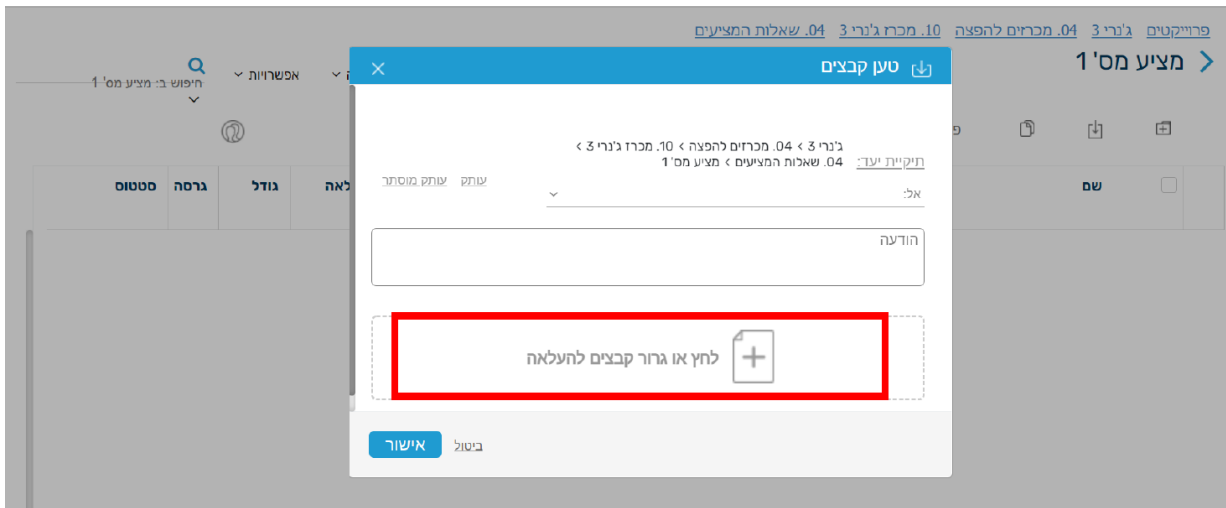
פרוייקטים ג'נרי 3 04. מכרזים להפצה 10. מכרז ג'נרי 3 04. שאלות המציעים

מציע מס' 1

חיפוש ב: מציע מס' 1

אפשרויות

ה

פ

שם

לאה

גודל

גרסה

סטטוס

טען קבצים

תיקיית יעד: ג'נרי 3 › 04. מכרזים להפצה › 10. מכרז ג'נרי 3 › 04. שאלות המציעים › מציע מס' 1

אל:

עותק

עותק מוסתר

הודעה

לחץ או גרור קבצים להעלאה

אישור

ביטול